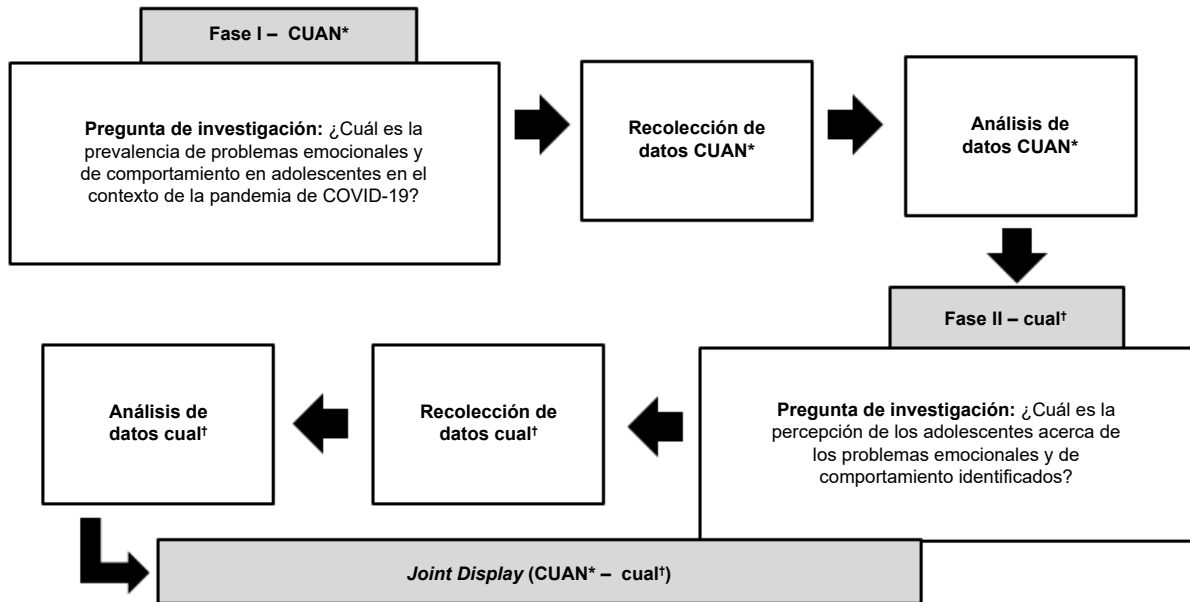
Fase I – CUAN*

Pregunta de investigación: ¿Cuál es la prevalencia de problemas emocionales y de comportamiento en adolescentes en el contexto de la pandemia de COVID-19?

Recolección de datos CUAN*

Análisis de datos CUAN*

Fase II – cual†

Pregunta de investigación: ¿Cuál es la percepción de los adolescentes acerca de los problemas emocionales y de comportamiento identificados?

Recolección de datos cual†

Análisis de datos cual†

Joint Display (CUAN* – cual†)